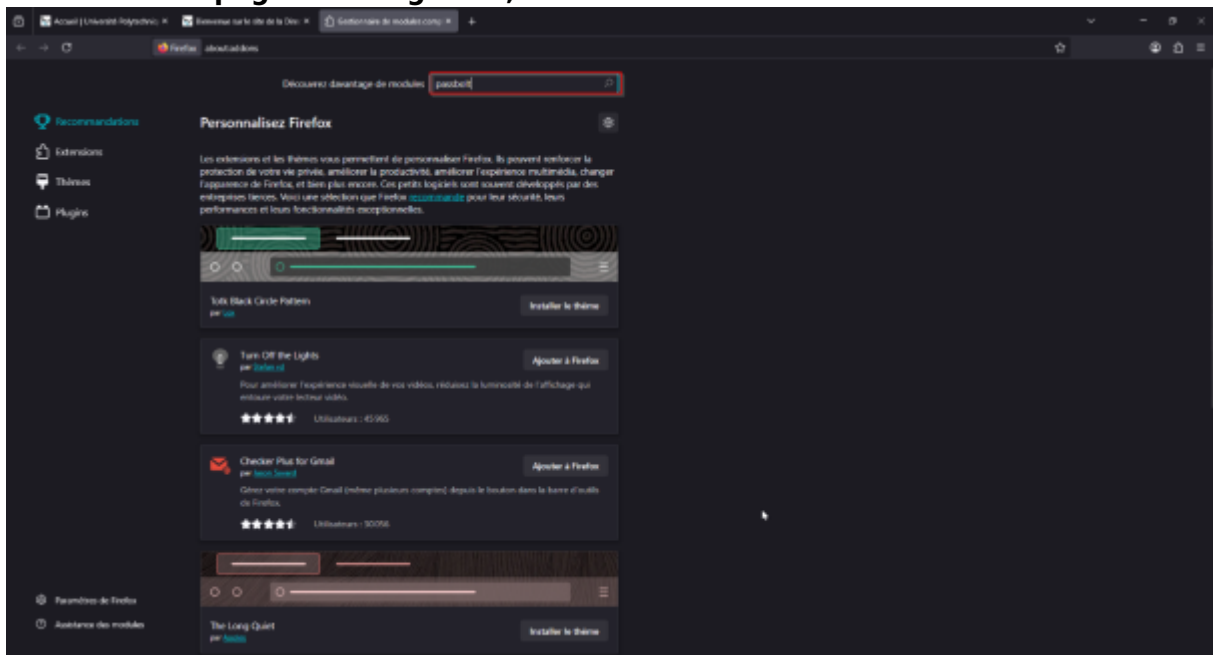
Accueil | Université Polytechnic ×
Bienvenue sur le site de la Dir ×
Gestionnaire de modules comp ×
+

Firefox about:addons

Découvrez davantage de modules passbolt

Recommandations
Extensions
Thèmes
Plugins

Personnalisez Firefox

Les extensions et les thèmes vous permettent de personnaliser Firefox. Ils peuvent renforcer la protection de votre vie privée, améliorer la productivité, améliorer l'expérience multimédia, changer l'apparence de Firefox, et bien plus encore. Ces petits logiciels sont souvent développés par des entreprises tierces. Voici une sélection que Firefox recommande pour leur sécurité, leurs performances et leurs fonctionnalités exceptionnelles.

Tolk Black Circle Pattern
par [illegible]
Installer le thème

Turn Off the Lights
par Stefan vd
Ajouter à Firefox
Pour améliorer l'expérience visuelle de vos vidéos, réduisez la luminosité de l'affichage qui entoure votre lecteur vidéo.
Utilisateurs : 45 965

Checker Plus for Gmail
par Jason Savard
Ajouter à Firefox
Gérez votre compte Gmail (même plusieurs comptes) depuis le bouton dans la barre d'outils de Firefox.
Utilisateurs : 50056

The Long Quiet
par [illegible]
Installer le thème

Paramètres de Firefox
Assistance des modules